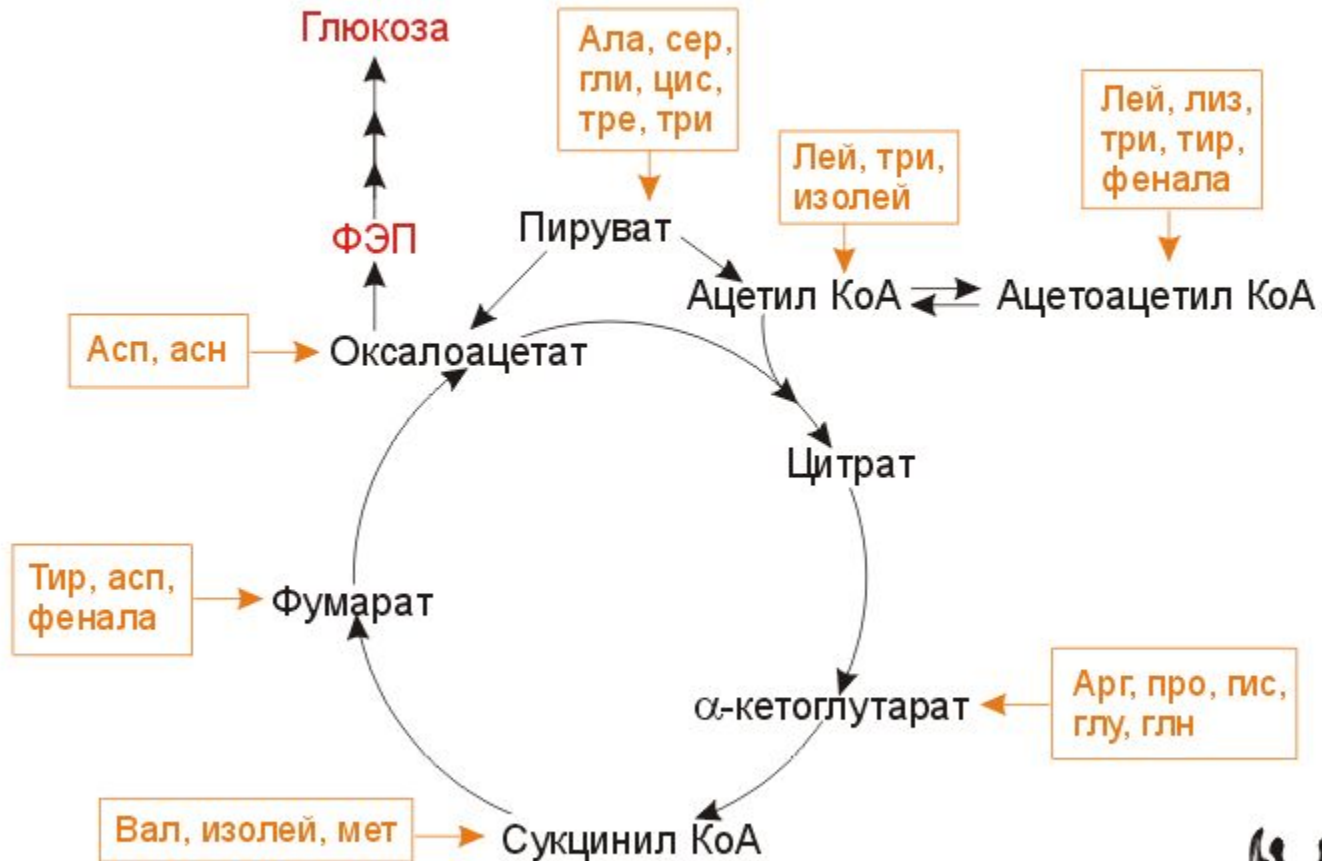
Глюкоза

ФЭП

Ала, сер, гли, цис, тре, три

Лей, три, изолей

Лей, лиз, три, тир, фенала

Пируват

Ацетил КоА

Ацетоацетил КоА

Асп, асн

Оксалоацетат

Цитрат

Тир, асп, фенала

Фумарат

$\alpha$-кетоглутарат

Арг, про, гис, глу, глн

Вал, изолей, мет

Сукцинил КоА